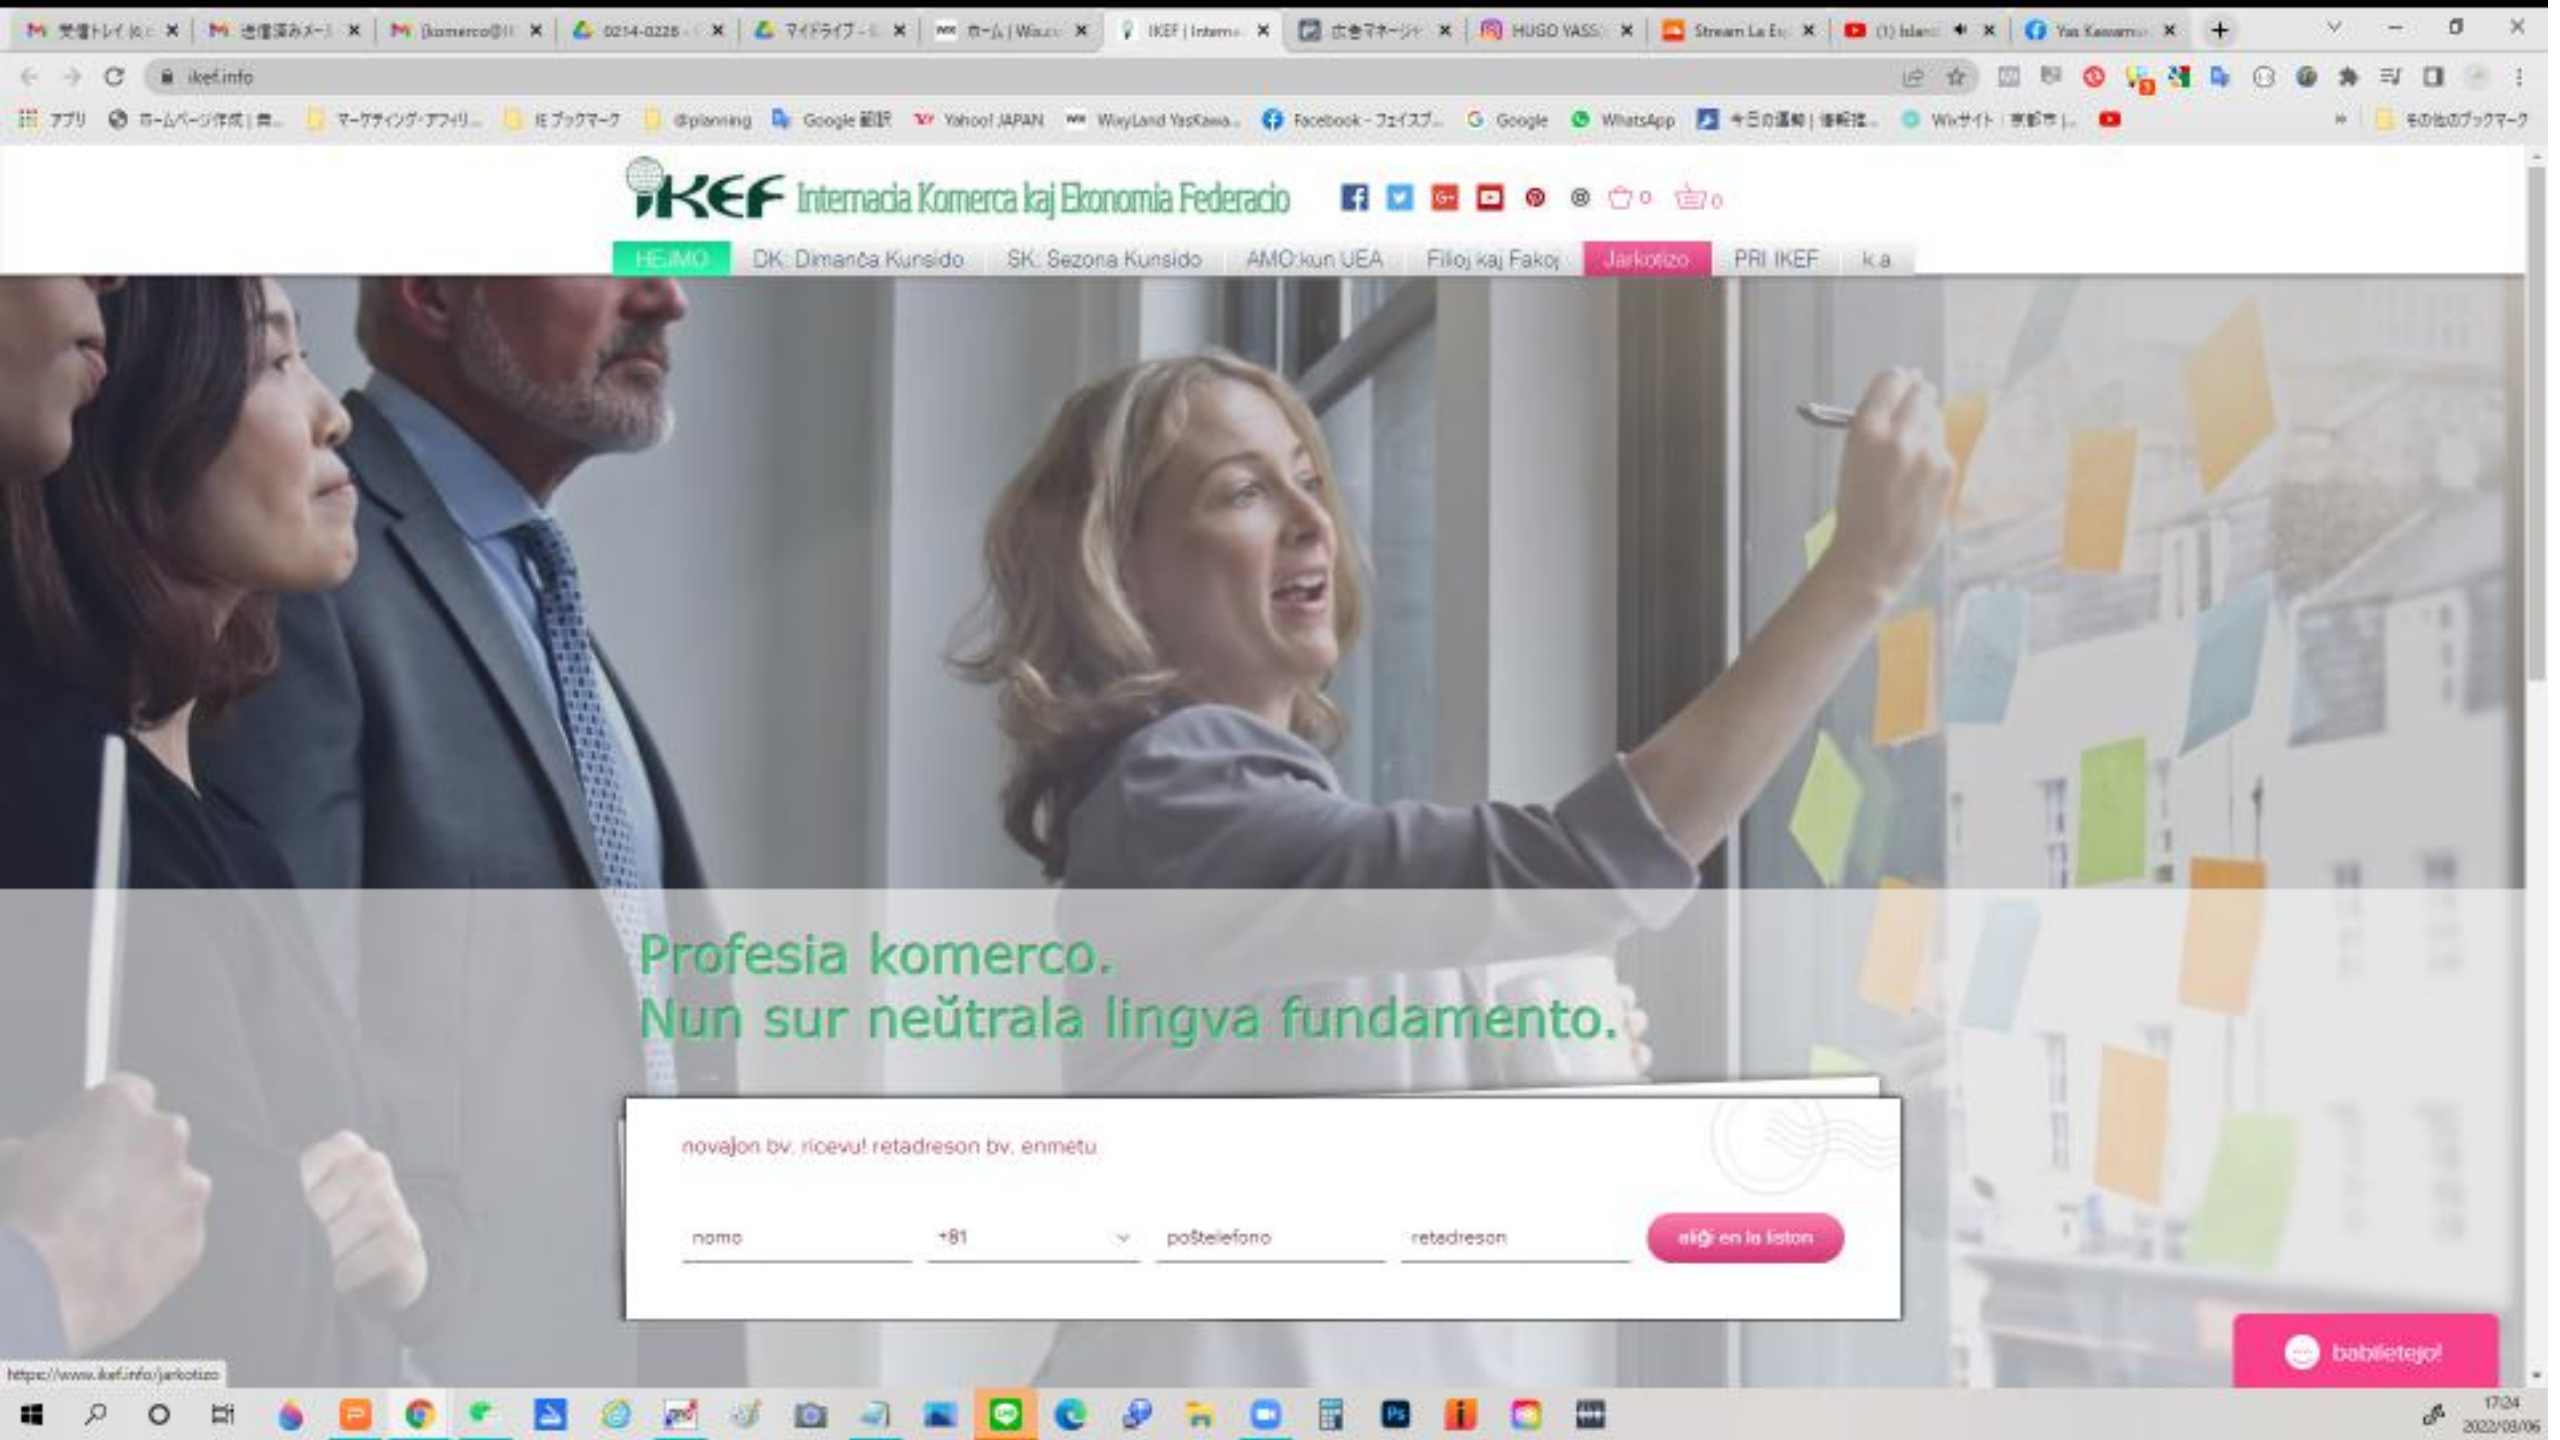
受信トレイ (6) | 送信済みメール | [komerco@ | 0214-0228 | マイドライブ | ホーム | Wix | IKEF | Interna | 広告マネージャ | HUGO VASS | Stream La Es | (1) Island | Yas Kawam

ikef.info

アプリ ホームページ作成 | マーケティング・アフィリ... IE ブックマーク @planning Google 翻訳 Yahoo! JAPAN WayLand YasKawa... Facebook - フェイスブ... Google WhatsApp 今日の運勢 | 情報誌... Wixサイト | 京都市 |... その他のブックマーク

iKEF Internacia Komerca kaj Ekonomia Federacio

0 0

HEJMO DK: Dimanĉa Kunsido SK: Sezona Kunsido AMO:kun UEA Filioj kaj Fakoj Jarkotizo PRI IKEF k.a

Profesia komerco.
Nun sur neŭtrala lingva fundamento.

novajon bv. ricevu! retadreson bv. enmetu

nomo +81 poŝtelefono retadreson aliĝi en la liston

babiletejo!

https://www.ikef.info/jarkotizo

17:24
2022/03/06